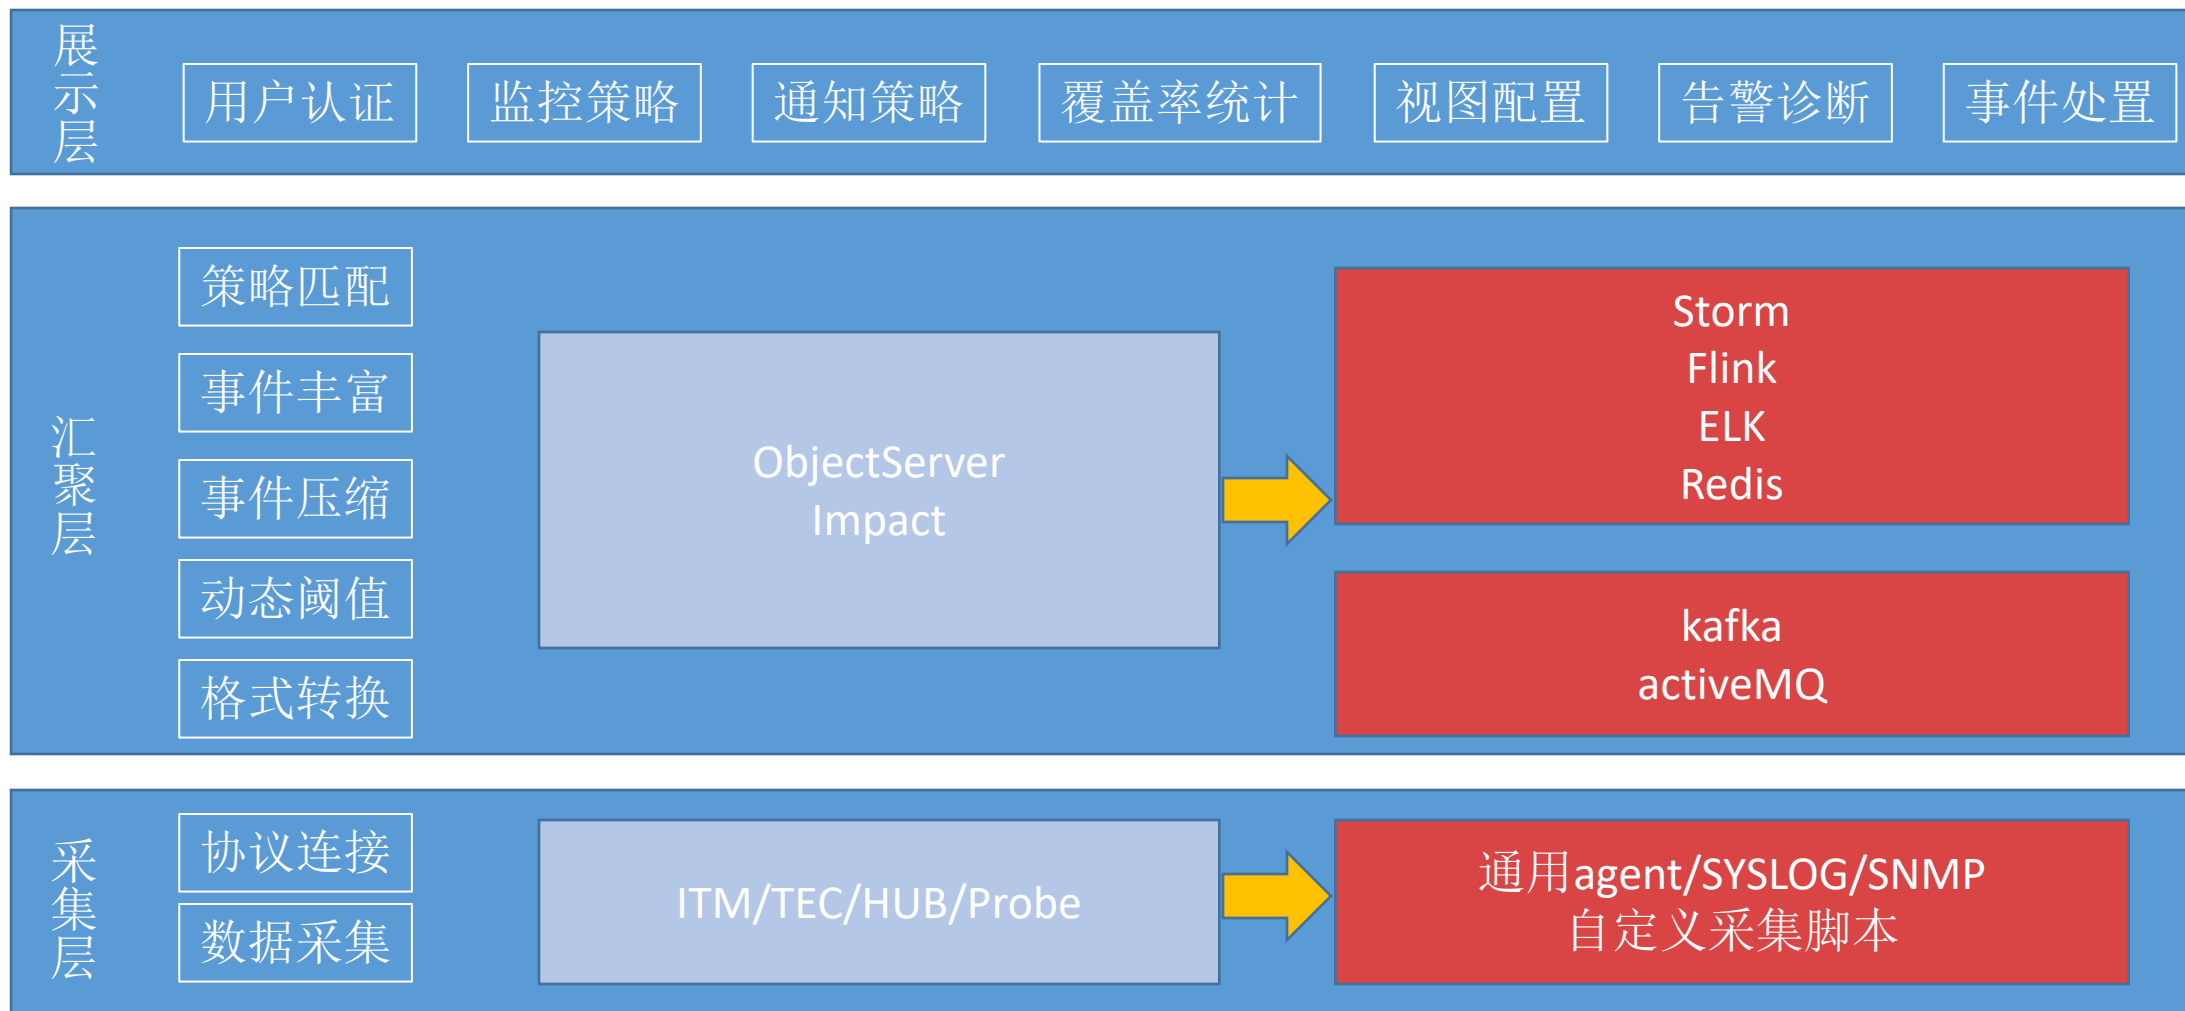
展示层

用户认证

监控策略

通知策略

覆盖率统计

视图配置

告警诊断

事件处置

汇聚层

策略匹配

事件丰富

事件压缩

动态阈值

格式转换

ObjectServer
Impact

Storm
Flink
ELK
Redis

kafka
activeMQ

采集层

协议连接

数据采集

ITM/TEC/HUB/Probe

通用agent/SYSLOG/SNMP
自定义采集脚本